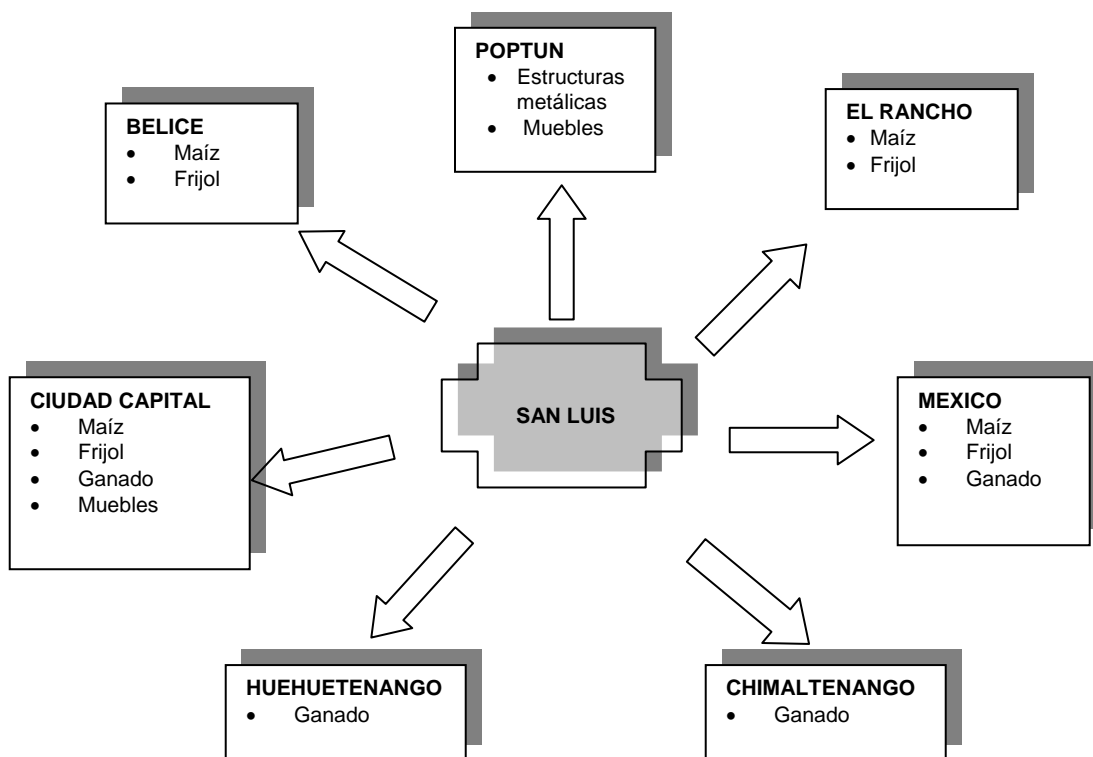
POPTUN
- Estructuras metálicas
- Muebles

BELICE
- Maíz
- Frijol

EL RANCHO
- Maíz
- Frijol

CIUDAD CAPITAL
- Maíz
- Frijol
- Ganado
- Muebles

SAN LUIS

MEXICO
- Maíz
- Frijol
- Ganado

HUEHUETENANGO
- Ganado

CHIMALTENANGO
- Ganado